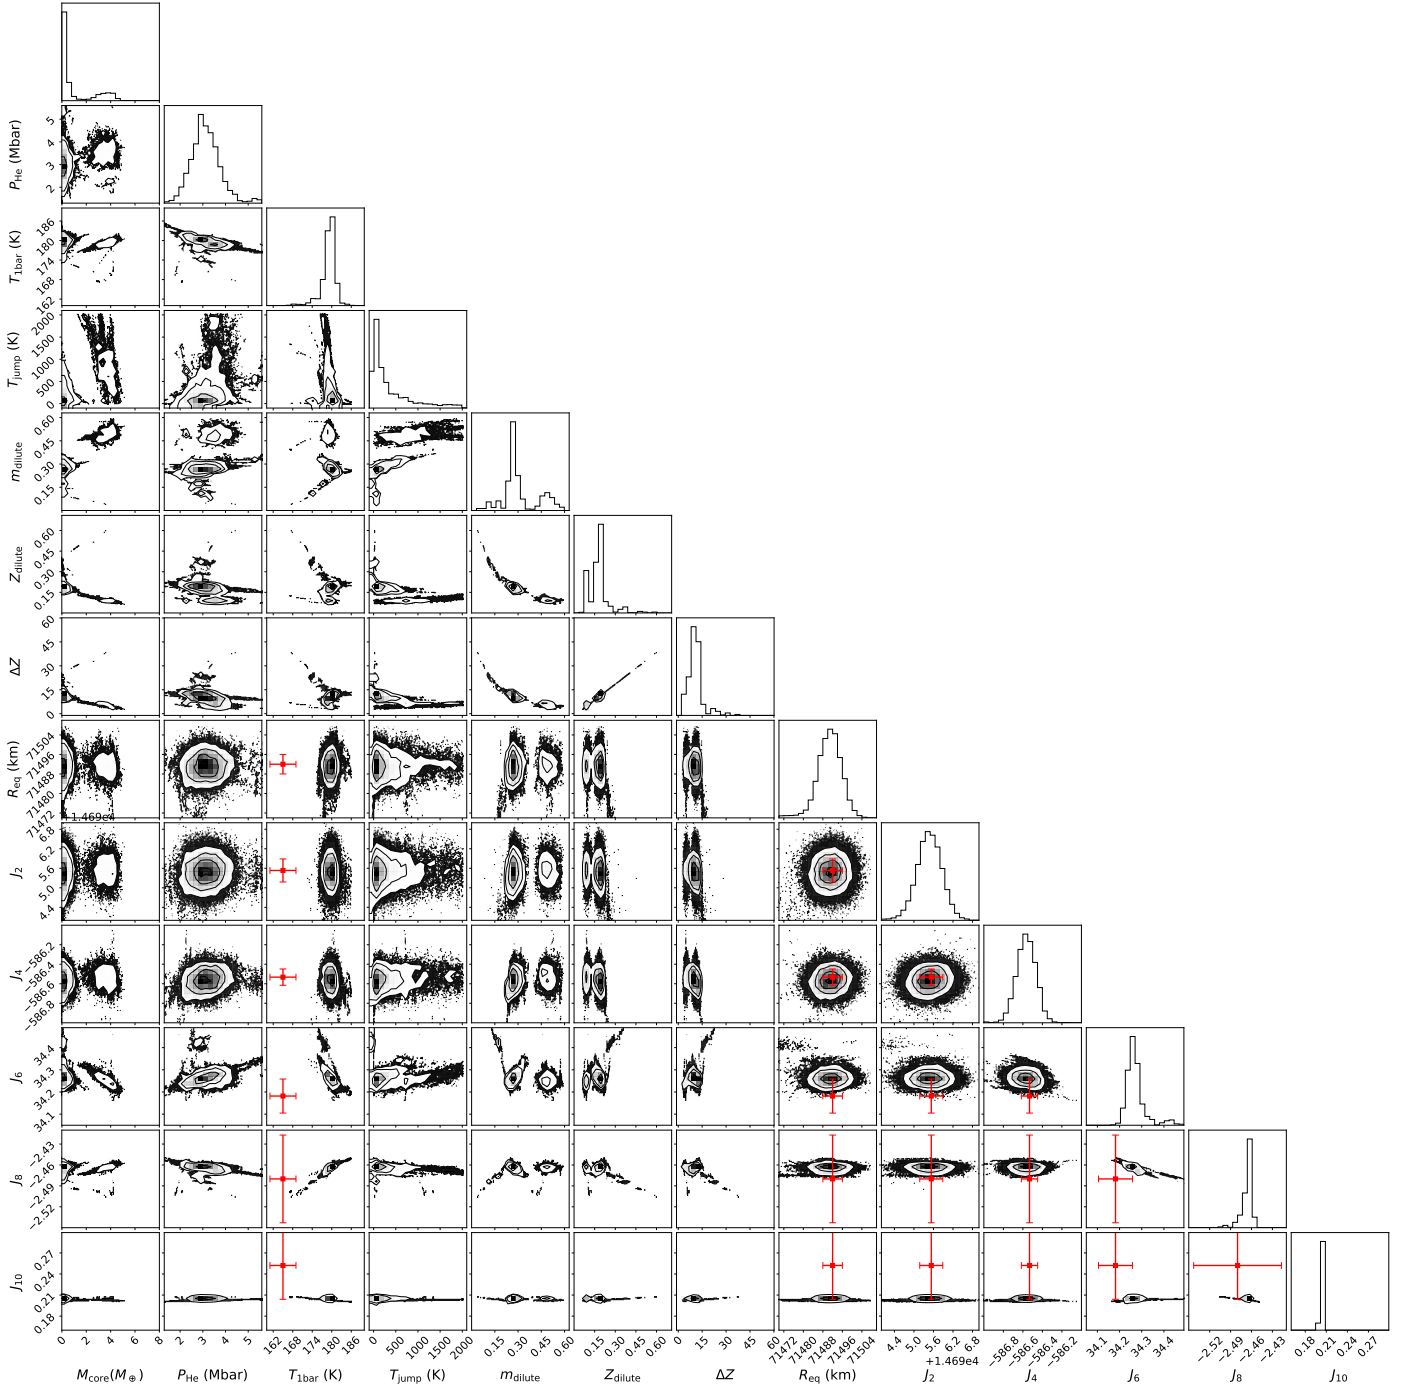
$P_{\rm He}$ (Mbar)
5
4
3
2

$T_{\rm 1bar}$ (K)
186
180
174
168
162

$T_{\rm jump}$ (K)
2000
1500
1000
500
0

$m_{\rm dilute}$
0.60
0.45
0.30
0.15

$Z_{\rm dilute}$
0.60
0.45
0.30
0.15

$\Delta Z$
60
45
30
15
0

$R_{\rm eq}$ (km)
71504
71496
71488
71480
71472

$J_2$
+1.469e4
6.8
6.2
5.6
5.0
4.4

$J_4$
−586.2
−586.4
−586.6
−586.8

$J_6$
34.4
34.3
34.2
34.1

$J_8$
−2.43
−2.46
−2.49
−2.52

$J_{10}$
0.27
0.24
0.21
0.18

0 2 4 6 8
$M_{\rm core}(M_\oplus)$

2 3 4 5
$P_{\rm He}$ (Mbar)

162 168 174 180 186
$T_{\rm 1bar}$ (K)

0 500 1000 1500 2000
$T_{\rm jump}$ (K)

0.15 0.30 0.45 0.60
$m_{\rm dilute}$

0.15 0.30 0.45 0.60
$Z_{\rm dilute}$

0 15 30 45 60
$\Delta Z$

71472 71480 71488 71496 71504
$R_{\rm eq}$ (km)

4.4 5.0 5.6 6.2 6.8
+1.469e4
$J_2$

−586.8 −586.6 −586.4 −586.2
$J_4$

34.1 34.2 34.3 34.4
$J_6$

−2.52 −2.49 −2.46 −2.43
$J_8$

0.18 0.21 0.24 0.27
$J_{10}$